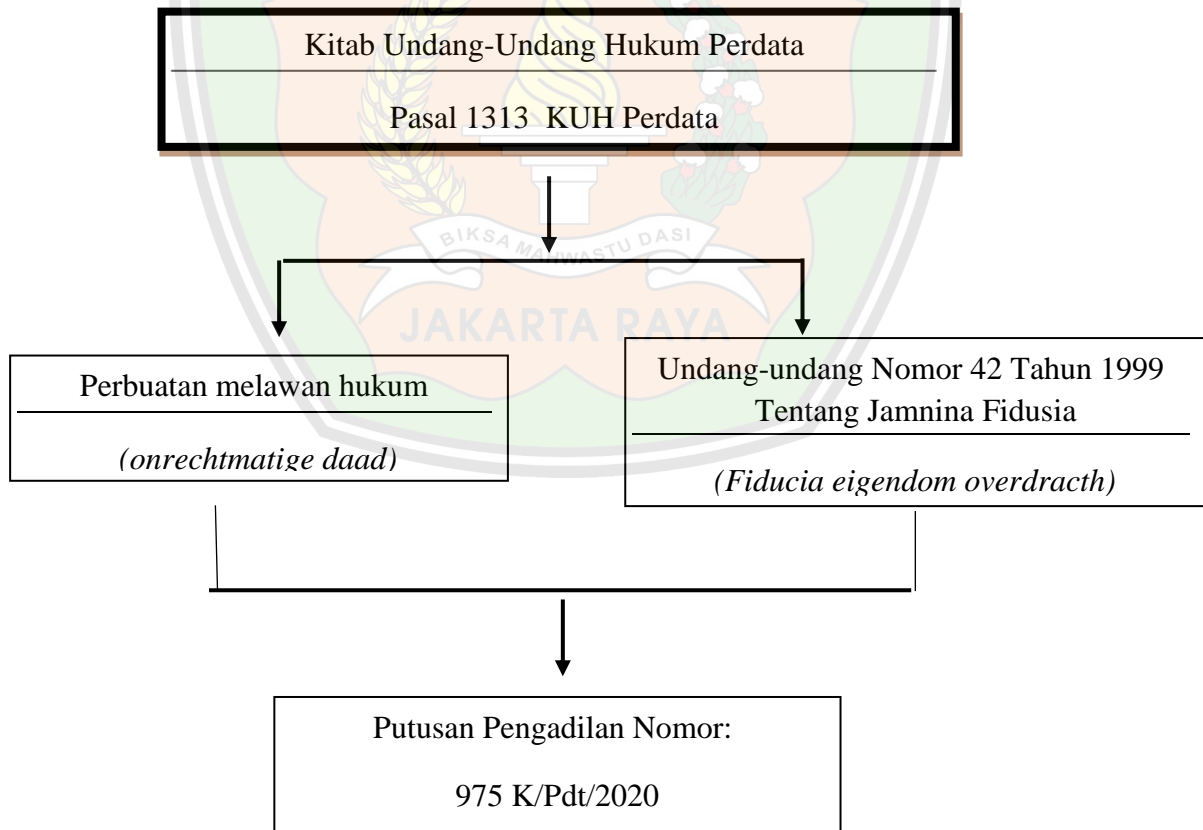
Kitab Undang-Undang Hukum Perdata

Pasal 1313 KUH Perdata

BIKSA MAHWASTU DASI

JAKARTA RAYA

Perbuatan melawan hukum

*(onrechtmatige daad)*

Undang-undang Nomor 42 Tahun 1999 Tentang Jamnina Fidusia

*(Fiducia eigendom overdracth)*

Putusan Pengadilan Nomor:

975 K/Pdt/2020